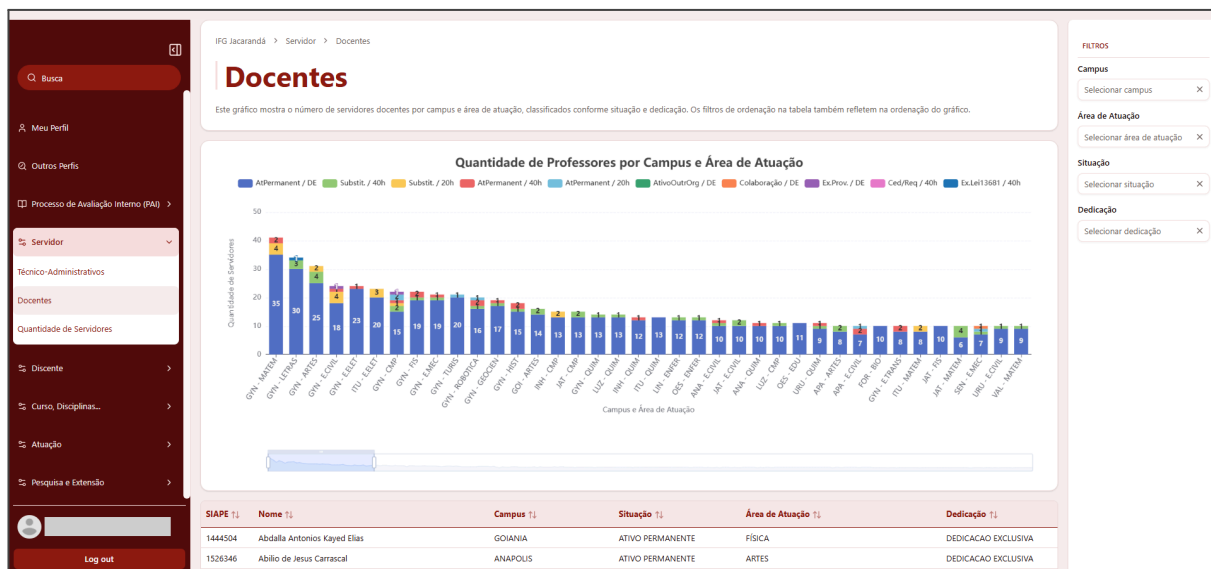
Busca

Meu Perfil

Outros Perfis

Processo de Avaliação Interno (PAI)

Servidor

Técnico-Administrativos

Docentes

Quantidade de Servidores

Discente

Curso, Disciplinas...

Atuação

Pesquisa e Extensão

Log out

IFG Jacarandá > Servidor > Docentes

Docentes

Este gráfico mostra o número de servidores docentes por campus e área de atuação, classificados conforme situação e dedicação. Os filtros de ordenação na tabela também refletem na ordenação do gráfico.

Quantidade de Professores por Campus e Área de Atuação

AtPermanent / DE Substit. / 40h Substit. / 20h AtPermanent / 40h AtPermanent / 20h AtivoOutrOrg / DE Colaboração / DE Ex.Prov. / DE Ced/Req / 40h Ex.Lei13681 / 40h

Quantidade de Servidores

50 40 30 20 10 0

35 30 25 18 23 20 15 19 19 20 16 17 15 14 13 13 13 12 13 12 12 10 10 10 10 11 9 8 7 10 8 8 10 6 7 9 9

GYN - MATEM. GYN - LETRAS GYN - ARTES GYN - E.CIVIL ITU - E.ELET GYN - CMP GYN - FIS GYN - E.MEC GYN - TURIS GYN - ROBOTICA GYN - GEOCIEN GYN - HIST GOI - ARTES INH - CMP JAT - CMP GYN - QUIM LUZ - QUIM INH - QUIM ITU - QUIM LIN - ENFER. OES - ENFER. ANA - E.CIVIL JAT - E.CIVIL ANA - QUIM LUZ - CMP OES - EDU URU - QUIM APA - ARTES APA - E.CIVIL FOR - BIO GYN - E.TRANS ITU - MATEM. JAT - FIS JAT - MATEM. SEN - E.MEC URU - E.CIVIL VAL - MATEM.

Campus e Área de Atuação

FILTROS

Campus
Selecionar campus

Área de Atuação
Selecionar área de atuação

Situação
Selecionar situação

Dedicação
Selecionar dedicação

| SIAPE | Nome | Campus | Situação | Área de Atuação | Dedicação |
|---|---|---|---|---|---|
| 1444504 | Abdalla Antonios Kayed Elias | GOIANIA | ATIVO PERMANENTE | FÍSICA | DEDICACAO EXCLUSIVA |
| 1526346 | Abilio de Jesus Carrascal | ANAPOLIS | ATIVO PERMANENTE | ARTES | DEDICACAO EXCLUSIVA |